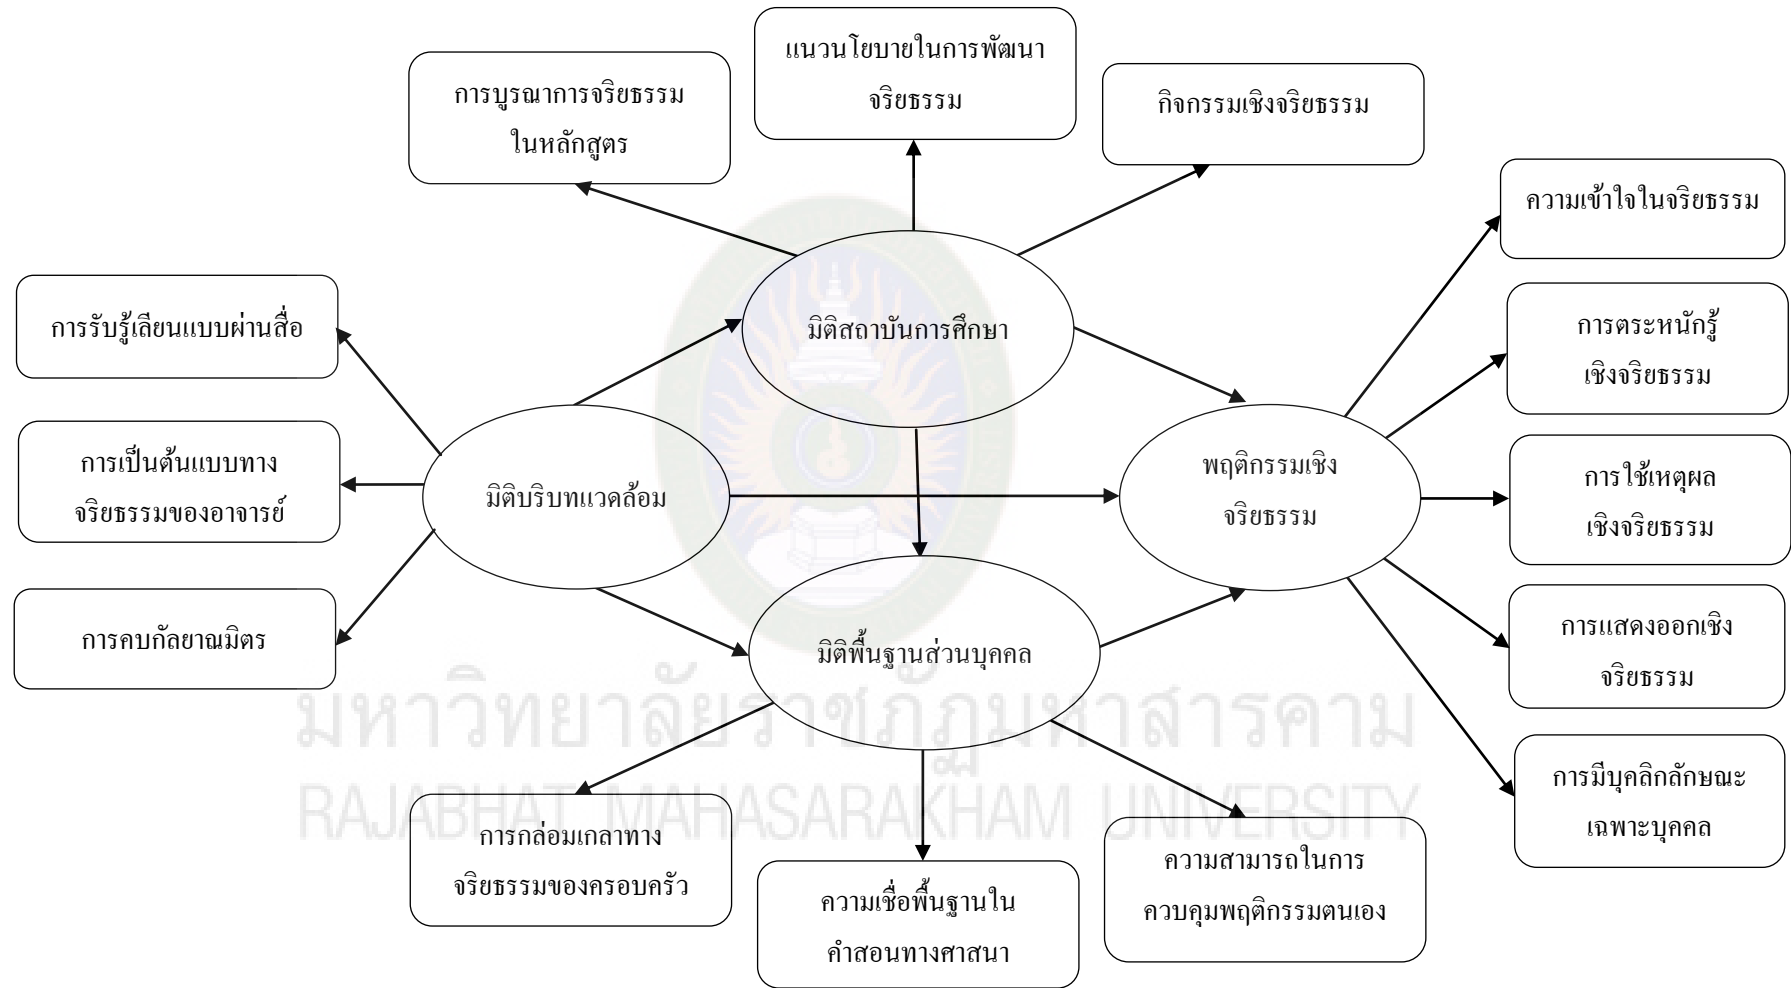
การบูรณาการจริยธรรมในหลักสูตร

แนวนโยบายในการพัฒนาจริยธรรม

กิจกรรมเชิงจริยธรรม

ความเข้าใจในจริยธรรม

การรับรู้เลียนแบบผ่านสื่อ

มิติสถาบันการศึกษา

การตระหนักรู้เชิงจริยธรรม

การเป็นต้นแบบทางจริยธรรมของอาจารย์

มิติบริบทแวดล้อม

พฤติกรรมเชิงจริยธรรม

การใช้เหตุผลเชิงจริยธรรม

การคบกัลยาณมิตร

มิติพื้นฐานส่วนบุคคล

การแสดงออกเชิงจริยธรรม

มหาวิทยาลัยราชภัฏมหาสารคาม
RAJABHAT MAHASARAKHAM UNIVERSITY

การมีบุคลิกลักษณะเฉพาะบุคคล

การกล่อมเกลาทางจริยธรรมของครอบครัว

ความเชื่อพื้นฐานในคำสอนทางศาสนา

ความสามารถในการควบคุมพฤติกรรมตนเอง